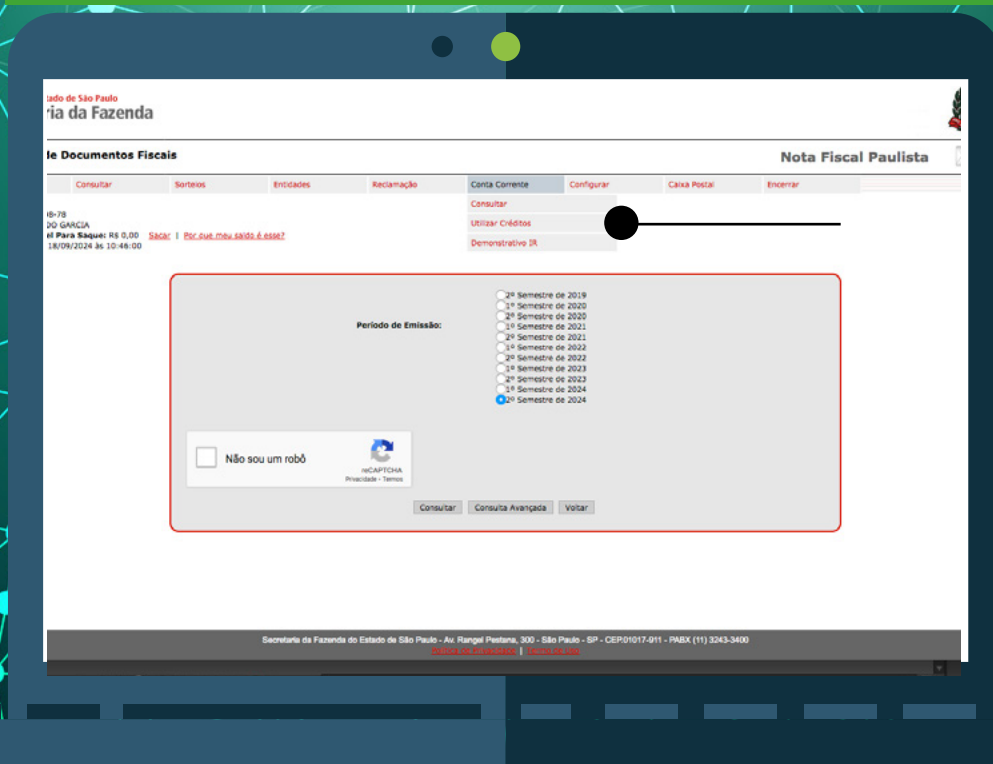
tado de São Paulo
ria da Fazenda

le Documentos Fiscais

Nota Fiscal Paulista

Consultar | Sorteios | Entidades | Reclamação | Conta Corrente | Configurar | Caixa Postal | Encerrar

Consultar
Utilizar Créditos
Demonstrativo IR

18-78
DO GARCIA
el Para Saque: R$ 0,00 Sacar | Por que meu saldo é esse?
18/09/2024 às 10:46:00

Período de Emissão:

2º Semestre de 2019
1º Semestre de 2020
2º Semestre de 2020
1º Semestre de 2021
2º Semestre de 2021
1º Semestre de 2022
2º Semestre de 2022
1º Semestre de 2023
2º Semestre de 2023
1º Semestre de 2024
2º Semestre de 2024

Não sou um robô
reCAPTCHA
Privacidade - Termos

Consultar | Consulta Avançada | Voltar

Secretaria da Fazenda do Estado de São Paulo - Av. Rangel Pestana, 300 - São Paulo - SP - CEP:01017-911 - PABX (11) 3243-3400
Política de Privacidade | Termo de Uso